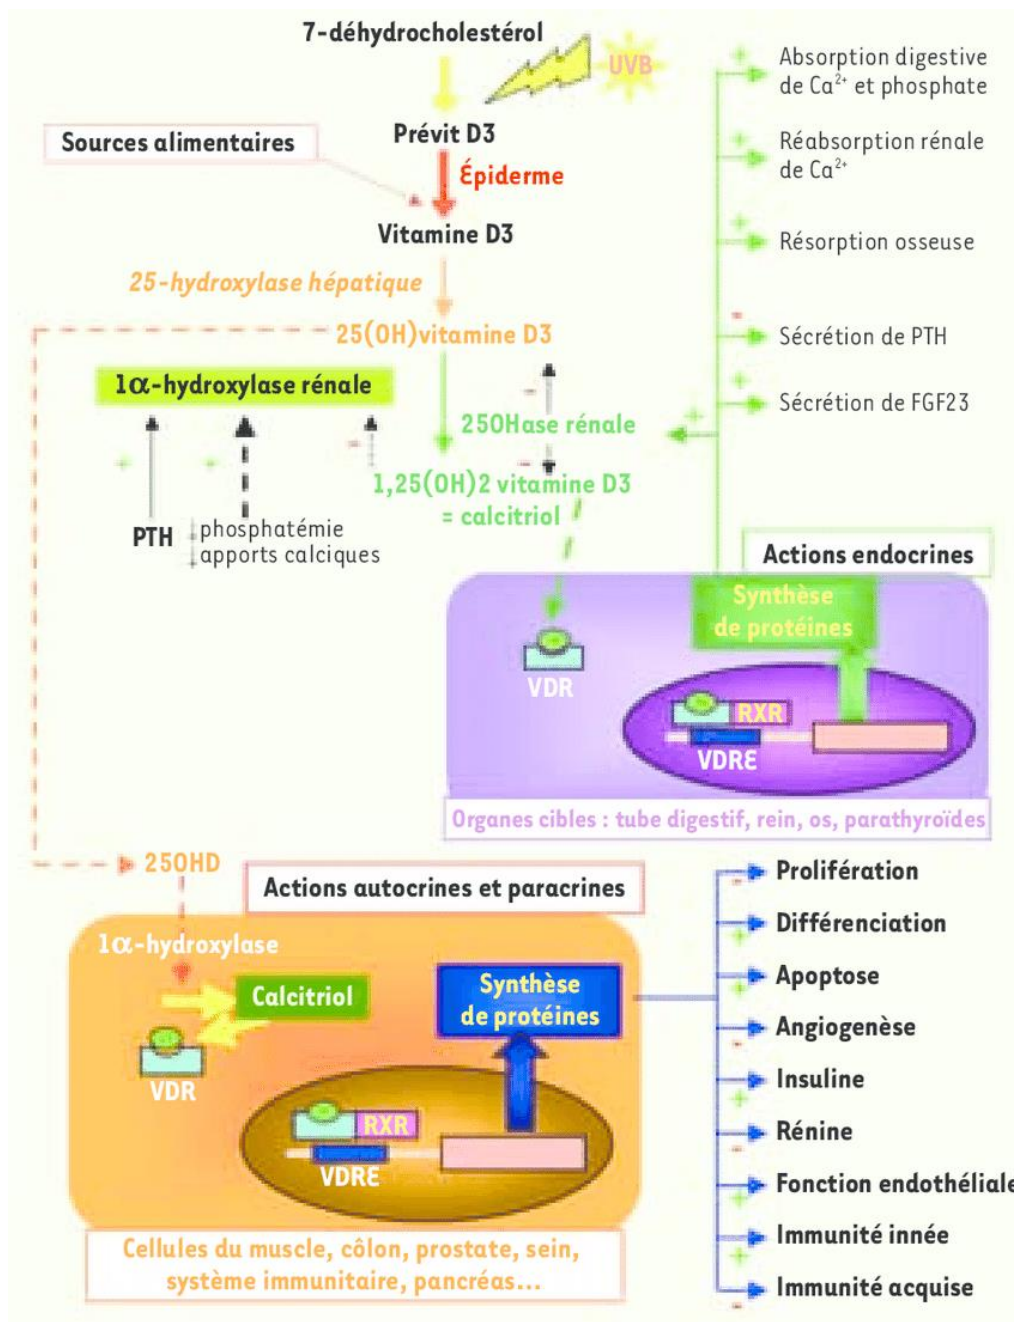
7-déhydrocholestérol

UVB

Sources alimentaires

Prévit D3

Épiderme

Vitamine D3

25-hydroxylase hépatique

25(OH)vitamine D3

1α-hydroxylase rénale

+ + -

PTH

phosphatémie
apports calciques

-

250Hase rénale

+

1,25(OH)2 vitamine D3
= calcitriol

+ Absorption digestive de $Ca^{2+}$ et phosphate

+ Réabsorption rénale de $Ca^{2+}$

+ Résorption osseuse

- Sécrétion de PTH

+ Sécrétion de FGF23

Actions endocrines

Synthèse de protéines

VDR

RXR

VDRE

Organes cibles : tube digestif, rein, os, parathyroïdes

25OHD

Actions autocrines et paracrines

1α-hydroxylase

Calcitriol

Synthèse de protéines

VDR

RXR

VDRE

Cellules du muscle, côlon, prostate, sein, système immunitaire, pancréas...

- Prolifération

+ Différenciation

+ Apoptose

- Angiogenèse

+ Insuline

- Rénine

+ Fonction endothéliale

+ Immunité innée

- Immunité acquise